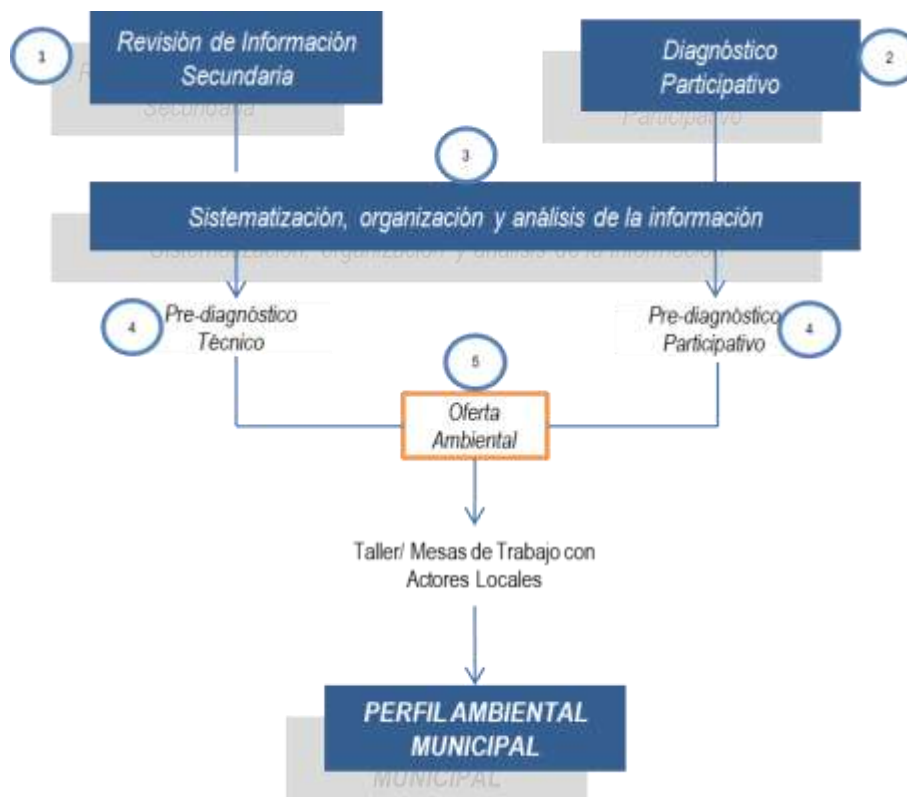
1

Revisión de Información Secundaria

Diagnóstico Participativo

2

3

Sistematización, organización y análisis de la información

4

Pre-diagnóstico Técnico

Pre-diagnóstico Participativo

4

5

Oferta Ambiental

Taller/ Mesas de Trabajo con Actores Locales

PERFIL AMBIENTAL MUNICIPAL